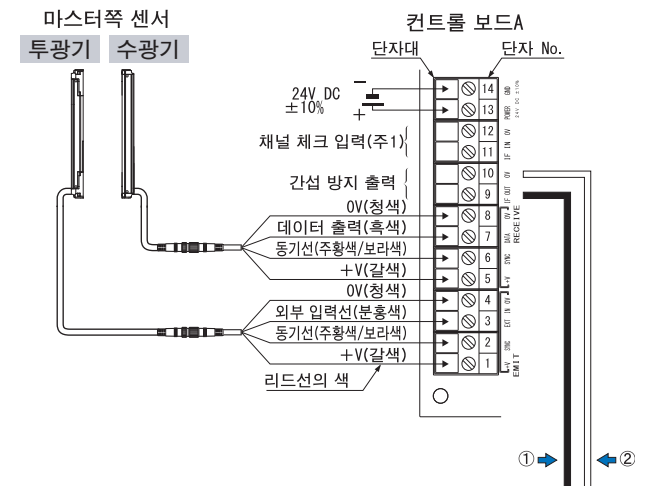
마스터쪽 센서

투광기 수광기

컨트롤 보드A

단자대

단자 No.

24V DC
±10%

−
+

14
13
12
11
10
9
8
7
6
5
4
3
2
1

GND
POWER
24V DC ±10%
IF IN 0V
IF OUT 0V
RECEIVE
DATA 0V
SYNC +V
EXT IN 0V
EMIT
SYNC +V

채널 체크 입력(주1)

간섭 방지 출력

0V(청색)
데이터 출력(흑색)
동기선(주황색/보라색)
+V(갈색)
0V(청색)
외부 입력선(분홍색)
동기선(주황색/보라색)
+V(갈색)

리드선의 색

①
②